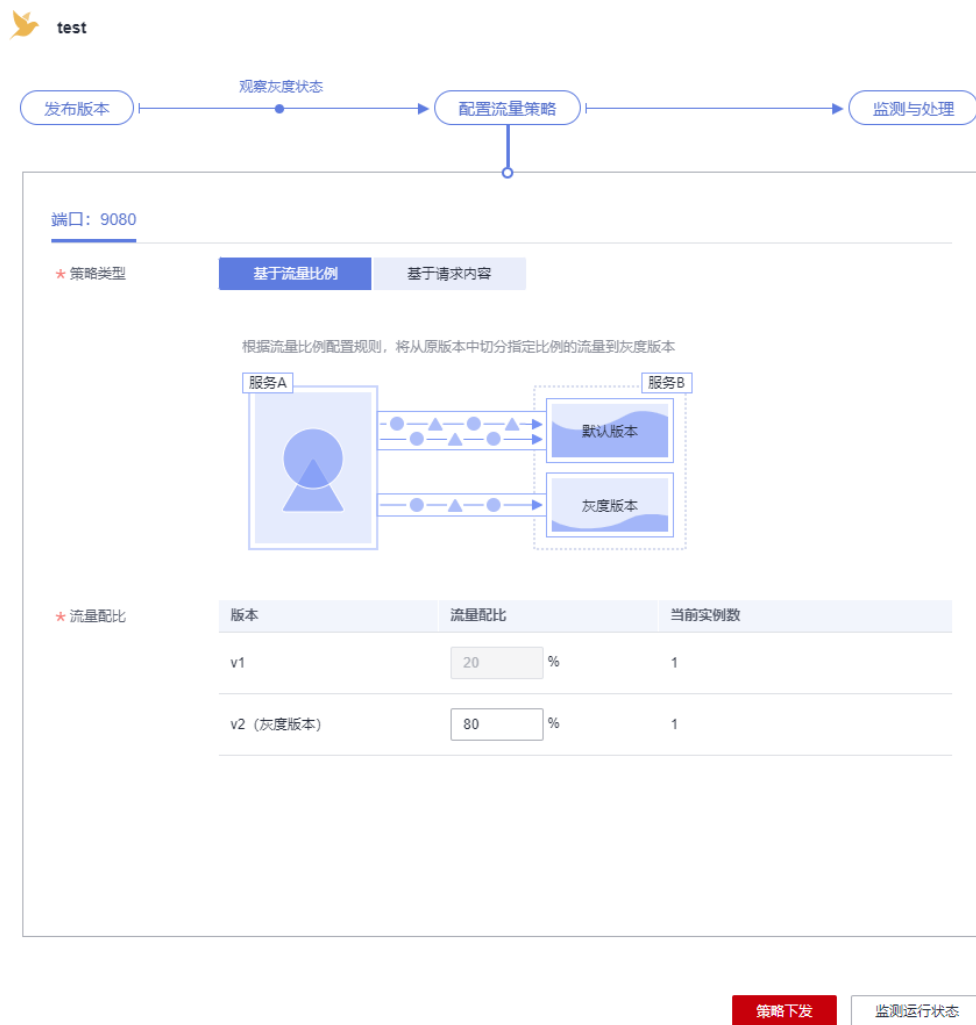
test

发布版本

观察灰度状态

配置流量策略

监测与处理

端口：9080

* 策略类型

基于流量比例

基于请求内容

根据流量比例配置规则，将从原版本中切分指定比例的流量到灰度版本

服务A

服务B

默认版本

灰度版本

* 流量配比

| 版本 | 流量配比 | 当前实例数 |
|---|---|---|
| v1 | 20 % | 1 |
| v2（灰度版本） | 80 % | 1 |

策略下发

监测运行状态